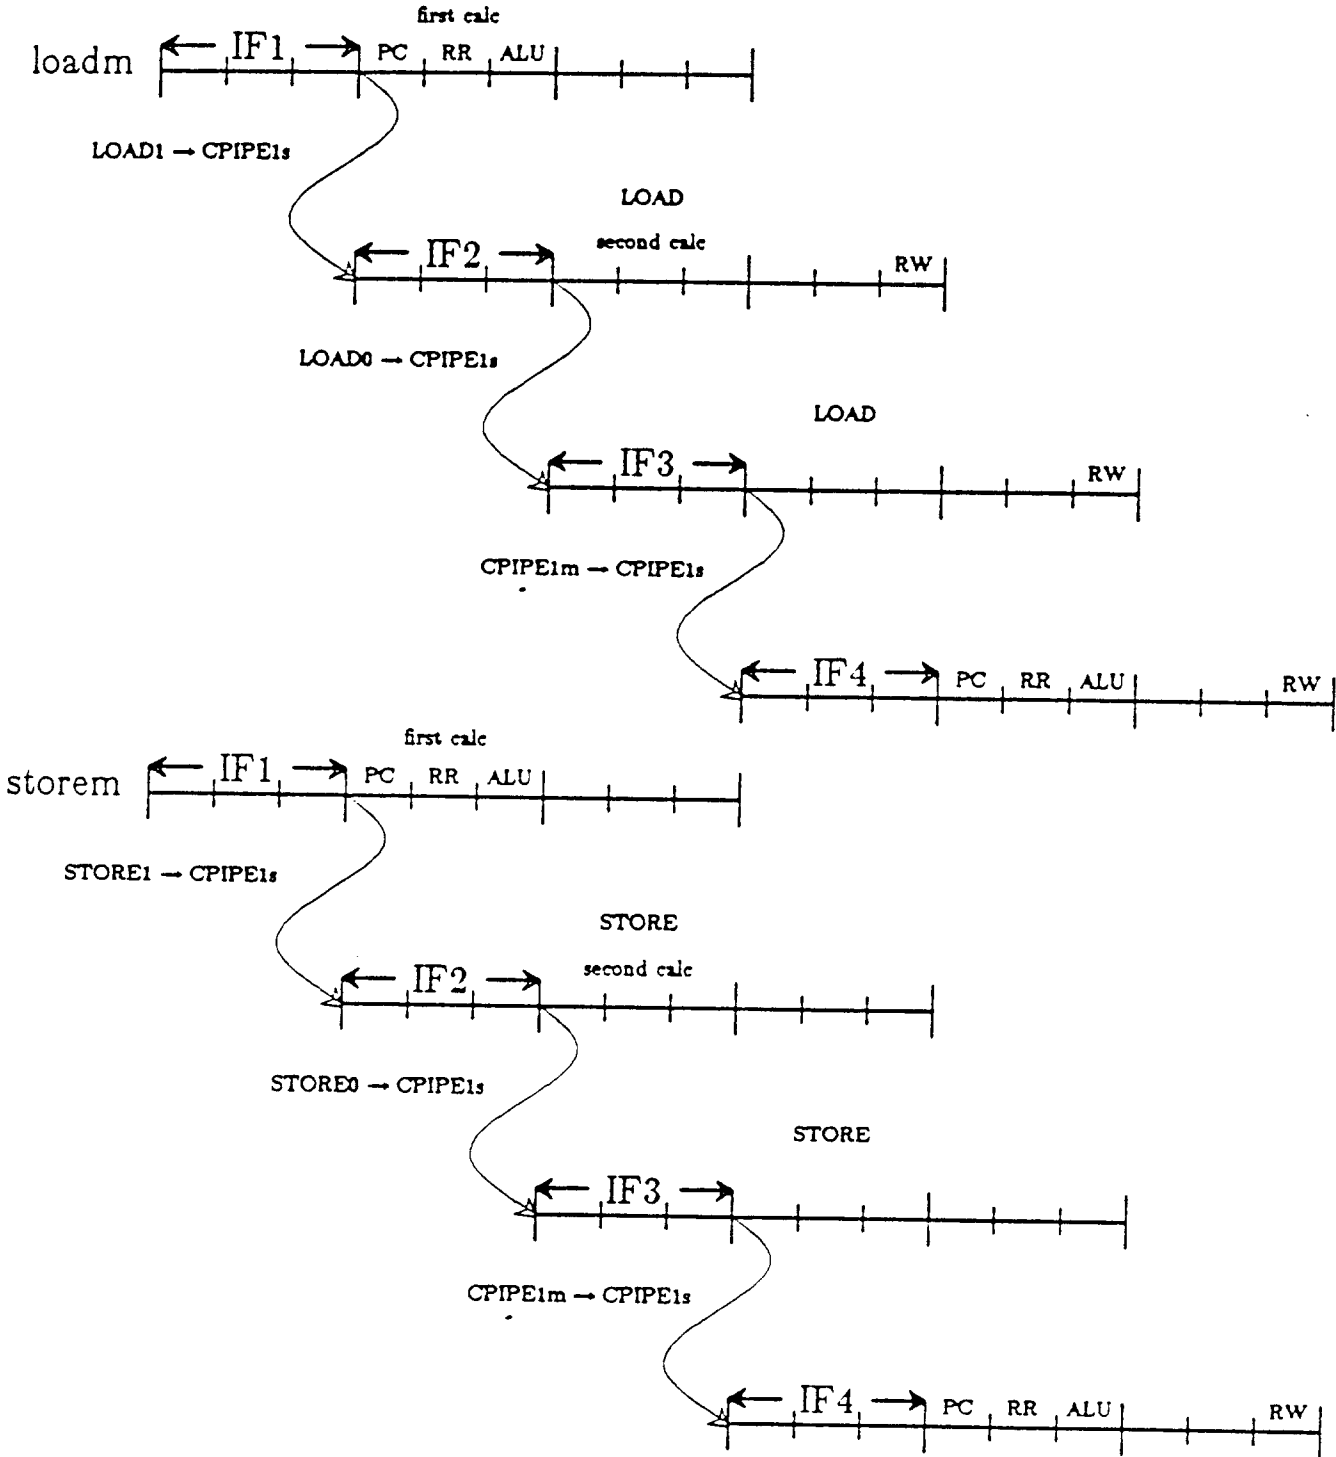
first calc

loadm IF1 PC RR ALU

LOAD1 → CPIPE1s

LOAD

second calc

IF2 RW

LOAD0 → CPIPE1s

LOAD

IF3 RW

CPIPE1m → CPIPE1s

IF4 PC RR ALU RW

first calc

storem IF1 PC RR ALU

STORE1 → CPIPE1s

STORE

second calc

IF2

STORE0 → CPIPE1s

STORE

IF3

CPIPE1m → CPIPE1s

IF4 PC RR ALU RW